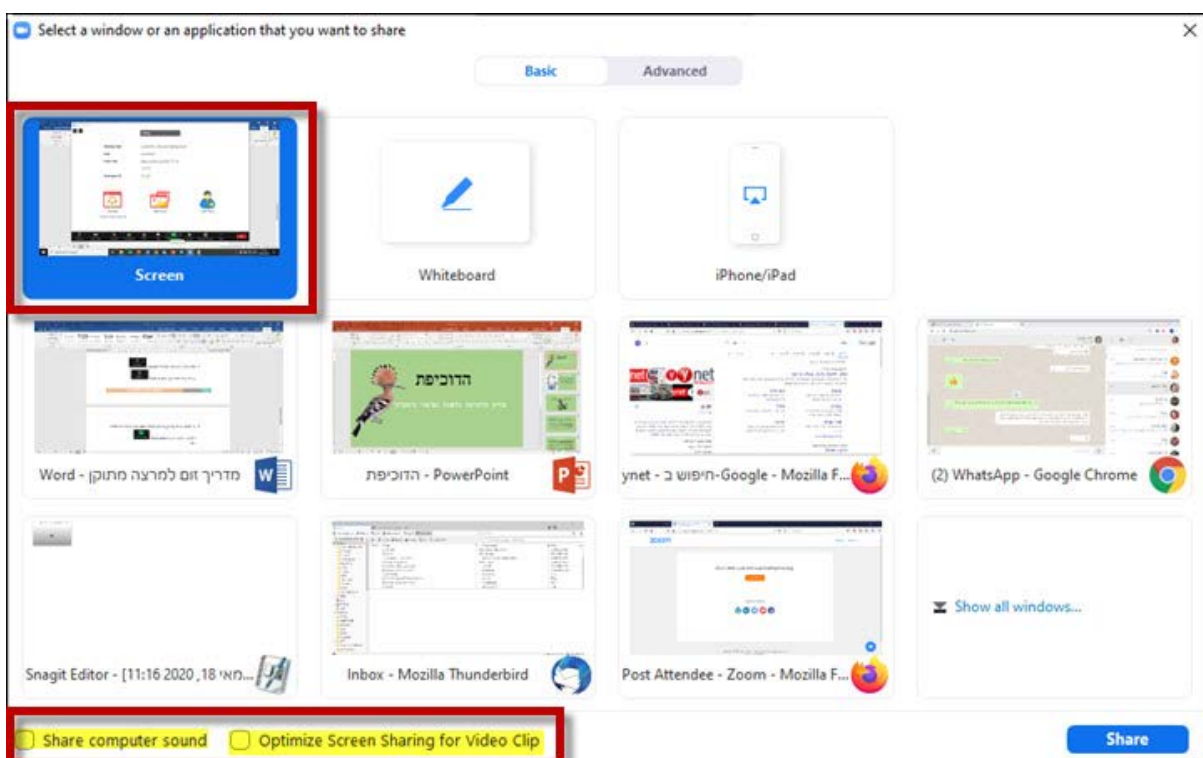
Select a window or an application that you want to share

Basic Advanced

Screen

Whiteboard

iPhone/iPad

הדוכיפת

ynet

מדריך זום למרצה מתוקן - Word

הדוכיפת - PowerPoint

ynet - חיפוש ב-Google - Mozilla F...

(2) WhatsApp - Google Chrome

Show all windows...

Snagit Editor - [11:16 2020 ,18 מאי...

Inbox - Mozilla Thunderbird

Post Attendee - Zoom - Mozilla F...

Share computer sound

Optimize Screen Sharing for Video Clip

Share